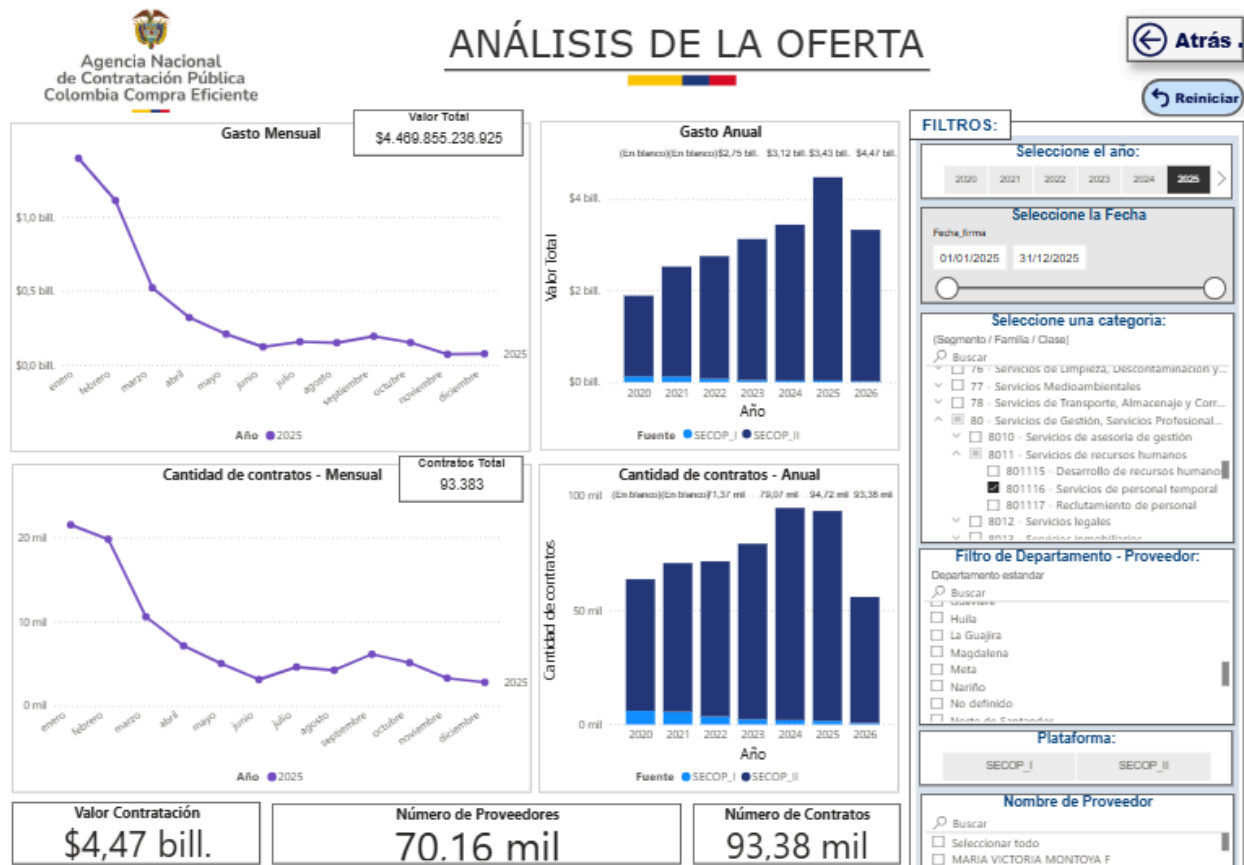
Agencia Nacional de Contratación Pública Colombia Compra Eficiente

ANÁLISIS DE LA OFERTA

Atrás

Reiniciar

Gasto Mensual

Valor Total
$4.469.855.236.925

$1,0 bill.
$0,5 bill.
$0,0 bill.
2025
enero febrero marzo abril mayo junio julio agosto septiembre octubre noviembre diciembre
Año 2025

Gasto Anual
(En blanco)(En blanco)$2,75 bill. $3,12 bill. $3,43 bill. $4,47 bill.
$4 bill.
$2 bill.
$0 bill.
Valor Total
2020 2021 2022 2023 2024 2025 2026
Año
Fuente SECOP_I SECOP_II

FILTROS:

Seleccione el año:
2020 2021 2022 2023 2024 2025

Seleccione la Fecha
Fecha_firma
01/01/2025 31/12/2025

Seleccione una categoria:
(Segmento / Familia / Clase)
Buscar
76 - Servicios de Limpieza, Descontaminación y...
77 - Servicios Medioambientales
78 - Servicios de Transporte, Almacenaje y Corr...
80 - Servicios de Gestión, Servicios Profesional...
8010 - Servicios de asesoria de gestión
8011 - Servicios de recursos humanos
801115 - Desarrollo de recursos humanos
801116 - Servicios de personal temporal
801117 - Reclutamiento de personal
8012 - Servicios legales
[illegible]

Cantidad de contratos - Mensual

Contratos Total
93.383

20 mil
10 mil
0 mil
2025
enero febrero marzo abril mayo junio julio agosto septiembre octubre noviembre diciembre
Año 2025

Cantidad de contratos - Anual
(En blanco)(En blanco)71,37 mil 79,07 mil 94,72 mil 93,38 mil
100 mil
50 mil
0 mil
Cantidad de contratos
2020 2021 2022 2023 2024 2025 2026
Año
Fuente SECOP_I SECOP_II

Filtro de Departamento - Proveedor:
Departamento estandar
Buscar
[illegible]
Huila
La Guajira
Magdalena
Meta
Nariño
No definido
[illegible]

Plataforma:
SECOP_I SECOP_II

Nombre de Proveedor
Buscar
Seleccionar todo
MARIA VICTORIA MONTOYA F

Valor Contratación
$4,47 bill.

Número de Proveedores
70,16 mil

Número de Contratos
93,38 mil